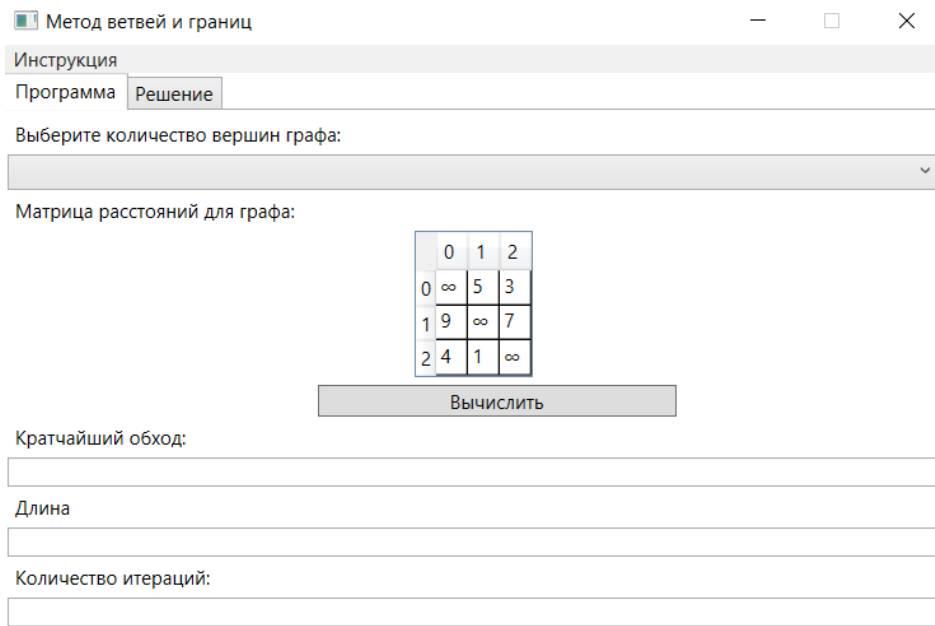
Метод ветвей и границ

Инструкция

Программа | Решение

Выберите количество вершин графа:

Матрица расстояний для графа:

| | 0 | 1 | 2 |
|---|---|---|---|
| 0 | ∞ | 5 | 3 |
| 1 | 9 | ∞ | 7 |
| 2 | 4 | 1 | ∞ |

Вычислить

Кратчайший обход:

Длина

Количество итераций: